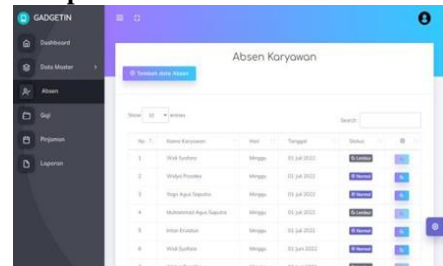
GADGETIN

Dashboard

Data Master

Absen

Gaji

Pinjaman

Laporan

Absen Karyawan

Tambah data Absen

Show 10 entries

Search:

| No | Nama Karyawan | Hari | Tanggal | Status | |
|---|---|---|---|---|---|
| 1 | Widi Susilana | Minggu | 01 Juli 2022 | Lembur | |
| 2 | Widya Prasetia | Minggu | 01 Juli 2022 | Normal | |
| 3 | Yoga Agus Saputra | Minggu | 01 Juli 2022 | Normal | |
| 4 | Muhammad Agus Saputra | Minggu | 01 Juli 2022 | Lembur | |
| 5 | Intan Ervianus | Minggu | 01 Juli 2022 | Normal | |
| 6 | Widi Susilana | Minggu | 01 Juni 2022 | Normal | |